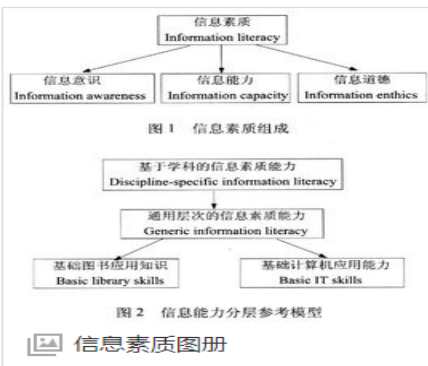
信息素质
Information literacy

信息意识
Information awareness

信息能力
Information capacity

信息道德
Information enthics

图 1 信息素质组成

基于学科的信息素质能力
Discipline-specific information literacy

通用层次的信息素质能力
Generic information literacy

基础图书应用知识
Basic library skills

基础计算机应用能力
Basic IT skills

图 2 信息能力分层参考模型

信息素质图册